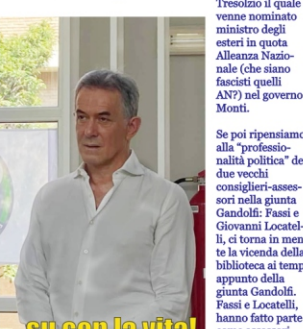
Tresoldi il quale venne nominato ministro degli esteri in quota Alleanza Nazionale (che siano fascisti quelli AN?) nel governo Monti.

Se poi ripensiamo alla "professionalità politica" dei due vecchi consiglieri-assessori nella giunta Gandolfi: Fassi e Giovanni Locatelli, ci torna in mente la vicenda della biblioteca ai tempi appunto della giunta Gandolfi. Fassi e Locatelli, hanno fatto parte

su con la vita!